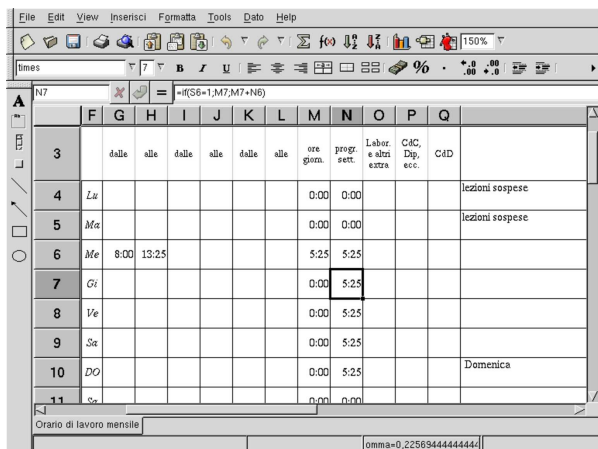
File Edit View Inserisci Formatta Tools Dato Help

150%

times 7 B I U %

N7 = =if(S6=1;M7;M7+N6)

| | F | G | H | I | J | K | L | M | N | O | P | Q | |
|---|---|---|---|---|---|---|---|---|---|---|---|---|---|
| 3 | | dalle | alle | dalle | alle | dalle | alle | ore giorn. | progr. sett. | Labor. e altri extra | CdC, Dip, ecc. | CdD | |
| 4 | Lu | | | | | | | 0:00 | 0:00 | | | | lezioni sospese |
| 5 | Ma | | | | | | | 0:00 | 0:00 | | | | lezioni sospese |
| 6 | Me | 8:00 | 13:25 | | | | | 5:25 | 5:25 | | | | |
| 7 | Gi | | | | | | | 0:00 | 5:25 | | | | |
| 8 | Ve | | | | | | | 0:00 | 5:25 | | | | |
| 9 | Sa | | | | | | | 0:00 | 5:25 | | | | |
| 10 | DO | | | | | | | 0:00 | 5:25 | | | | Domenica |
| 11 | Sa | | | | | | | 0:00 | 0:00 | | | | |

Orario di lavoro mensile

omma=0,22569444444444